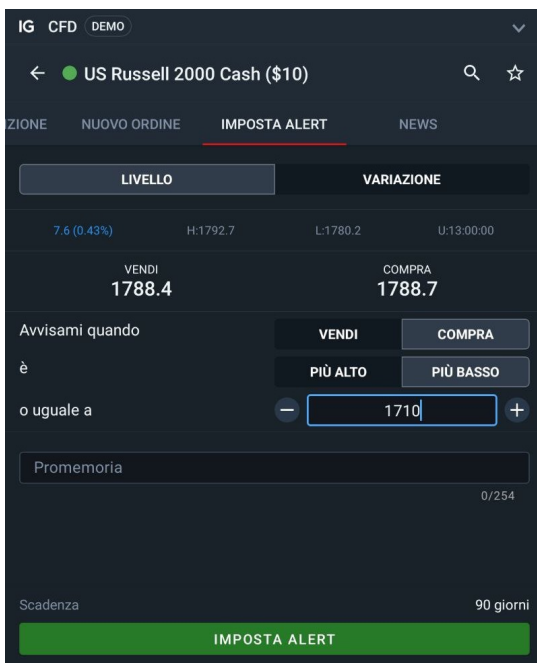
IG CFD DEMO

← US Russell 2000 Cash ($10)

ZIONE NUOVO ORDINE IMPOSTA ALERT NEWS

LIVELLO VARIAZIONE

7.6 (0.43%) H:1792.7 L:1780.2 U:13:00:00

VENDI
1788.4

COMPRA
1788.7

Avvisami quando VENDI COMPRA

è PIÙ ALTO PIÙ BASSO

o uguale a − 1710 +

Promemoria

0/254

Scadenza 90 giorni

IMPOSTA ALERT